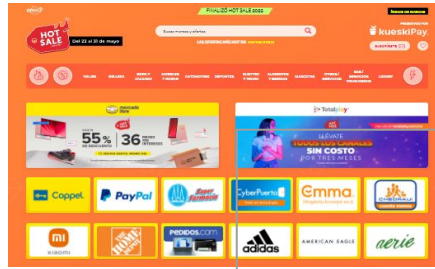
FINALIZÓ HOT SALE 2022

HOT SALE

Del 23 al 31 de mayo

Busca marcas y ofertas

kueskiPay

mercado libre

55%

36

Totalplay

LLÉVATE TODOS LOS CANALES SIN COSTO POR TRES MESES

Coppel

PayPal

Super Farmacia

CyberPuerto

Emma

CHEDRAUI

xiaomi

THE HOME DEPOT

PEDIDOS.COM

adidas

AMERICAN EAGLE

aerie